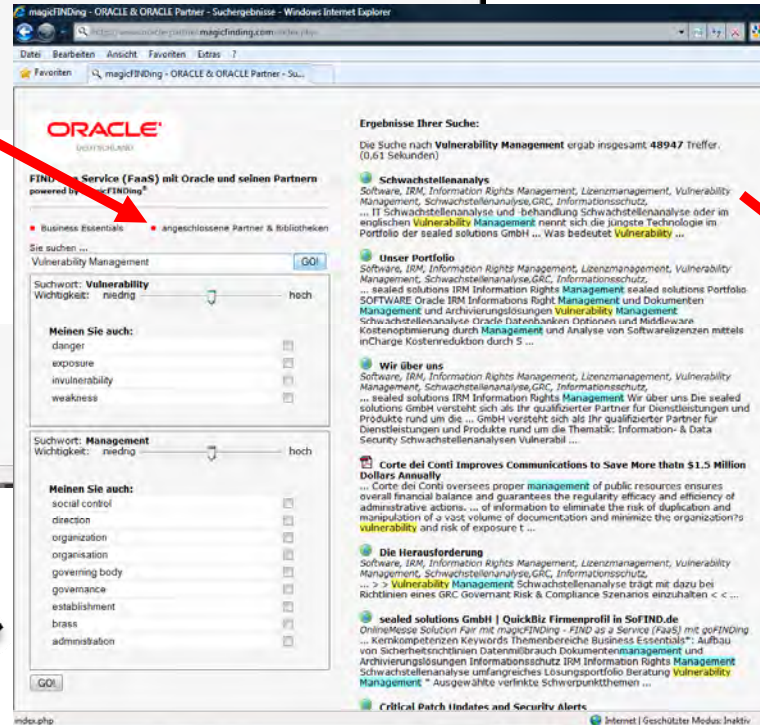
magicFINDing - ORACLE & ORACLE Partner - Suchergebnisse - Windows Internet Explorer

http://www.oraclepartner.magicfinding.com/index.php

Datei Bearbeiten Ansicht Favoriten Extras ?

Favoriten | magicFINDing - ORACLE & ORACLE Partner - Su...

ORACLE
DEUTSCHLAND

FIND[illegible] Service (FaaS) mit Oracle und seinen Partnern
powered by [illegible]FINDing®

Business Essentials • angeschlossene Partner & Bibliotheken

Sie suchen ...
Vulnerability Management GO!

Suchwort: Vulnerability
Wichtigkeit: niedrig hoch

Meinen Sie auch:
danger
exposure
invulnerability
weakness

Suchwort: Management
Wichtigkeit: niedrig hoch

Meinen Sie auch:
social control
direction
organization
organisation
governing body
governance
establishment
brass
administration

GO!

Ergebnisse Ihrer Suche:

Die Suche nach Vulnerability Management ergab insgesamt 48947 Treffer. (0,61 Sekunden)

Schwachstellenanalys
Software, IRM, Information Rights Management, Lizenzmanagement, Vulnerability Management, Schwachstellenanalyse,GRC, Informationsschutz,
... IT Schwachstellenanalyse und -behandlung Schwachstellenanalyse oder im englischen Vulnerability Management nennt sich die jüngste Technologie im Portfolio der sealed solutions GmbH ... Was bedeutet Vulnerability ...

Unser Portfolio
Software, IRM, Information Rights Management, Lizenzmanagement, Vulnerability Management, Schwachstellenanalyse,GRC, Informationsschutz,
... sealed solutions IRM Information Rights Management sealed solutions Portfolio SOFTWARE Oracle IRM Informations Right Management und Dokumenten Management und Archivierungslösungen Vulnerability Management Schwachstellenanalyse Oracle Datenbanken Optionen und Middleware Kostenoptimierung durch Management und Analyse von Softwarelizenzen mittels inCharge Kostenreduktion durch S ...

Wir über uns
Software, IRM, Information Rights Management, Lizenzmanagement, Vulnerability Management, Schwachstellenanalyse,GRC, Informationsschutz,
... sealed solutions IRM Information Rights Management Wir über uns Die sealed solutions GmbH versteht sich als Ihr qualifizierter Partner für Dienstleistungen und Produkte rund um die ... GmbH versteht sich als Ihr qualifizierter Partner für Dienstleistungen und Produkte rund um die Thematik: Information- & Data Security Schwachstellenanalysen Vulnerabil ...

Corte dei Conti Improves Communications to Save More thatn $1.5 Million Dollars Annually
... Corte dei Conti oversees proper management of public resources ensures overall financial balance and guarantees the regularity efficacy and efficiency of administrative actions. ... of information to eliminate the risk of duplication and manipulation of a vast volume of documentation and minimize the organization?s vulnerability and risk of exposure t ...

Die Herausforderung
Software, IRM, Information Rights Management, Lizenzmanagement, Vulnerability Management, Schwachstellenanalyse,GRC, Informationsschutz,
... > > Vulnerability Management Schwachstellenanalyse trägt mit dazu bei Richtlinien eines GRC Governant Risk & Compliance Szenarios einzuhalten < < ...

sealed solutions GmbH | QuickBiz Firmenprofil in SoFIND.de
OnlineMesse Solution Fair mit magicFINDing - FIND as a Service (FaaS) mit goFINDing
... Kernkompetenzen Keywords Themenbereiche Business Essentials": Aufbau von Sicherheitsrichtlinien Datenmißbrauch Dokumentenmanagement und Archivierungslösungen Informationsschutz IRM Information Rights Management Schwachstellenanalyse umfangreiches Lösungsportfolio Beratung Vulnerability Management " Ausgewählte verlinkte Schwerpunktthemen ...

Critical Patch Updates and Security Alerts

index.php
Internet | Geschützter Modus: Inaktiv